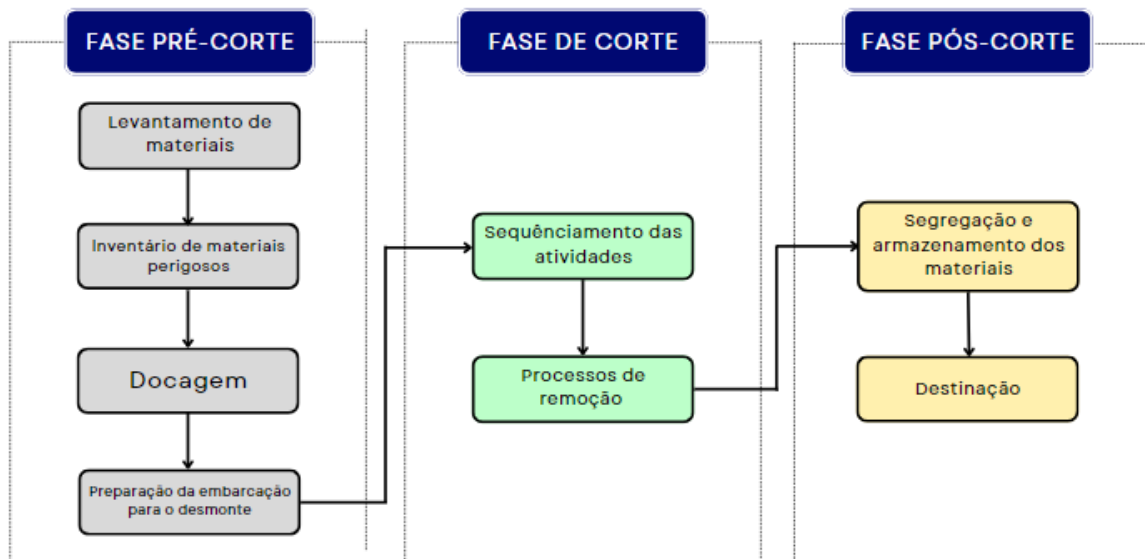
FASE PRÉ-CORTE

Levantamento de materiais

Inventário de materiais perigosos

Docagem

Preparação da embarcação para o desmonte

FASE DE CORTE

Sequênciamento das atividades

Processos de remoção

FASE PÓS-CORTE

Segregação e armazenamento dos materiais

Destinação